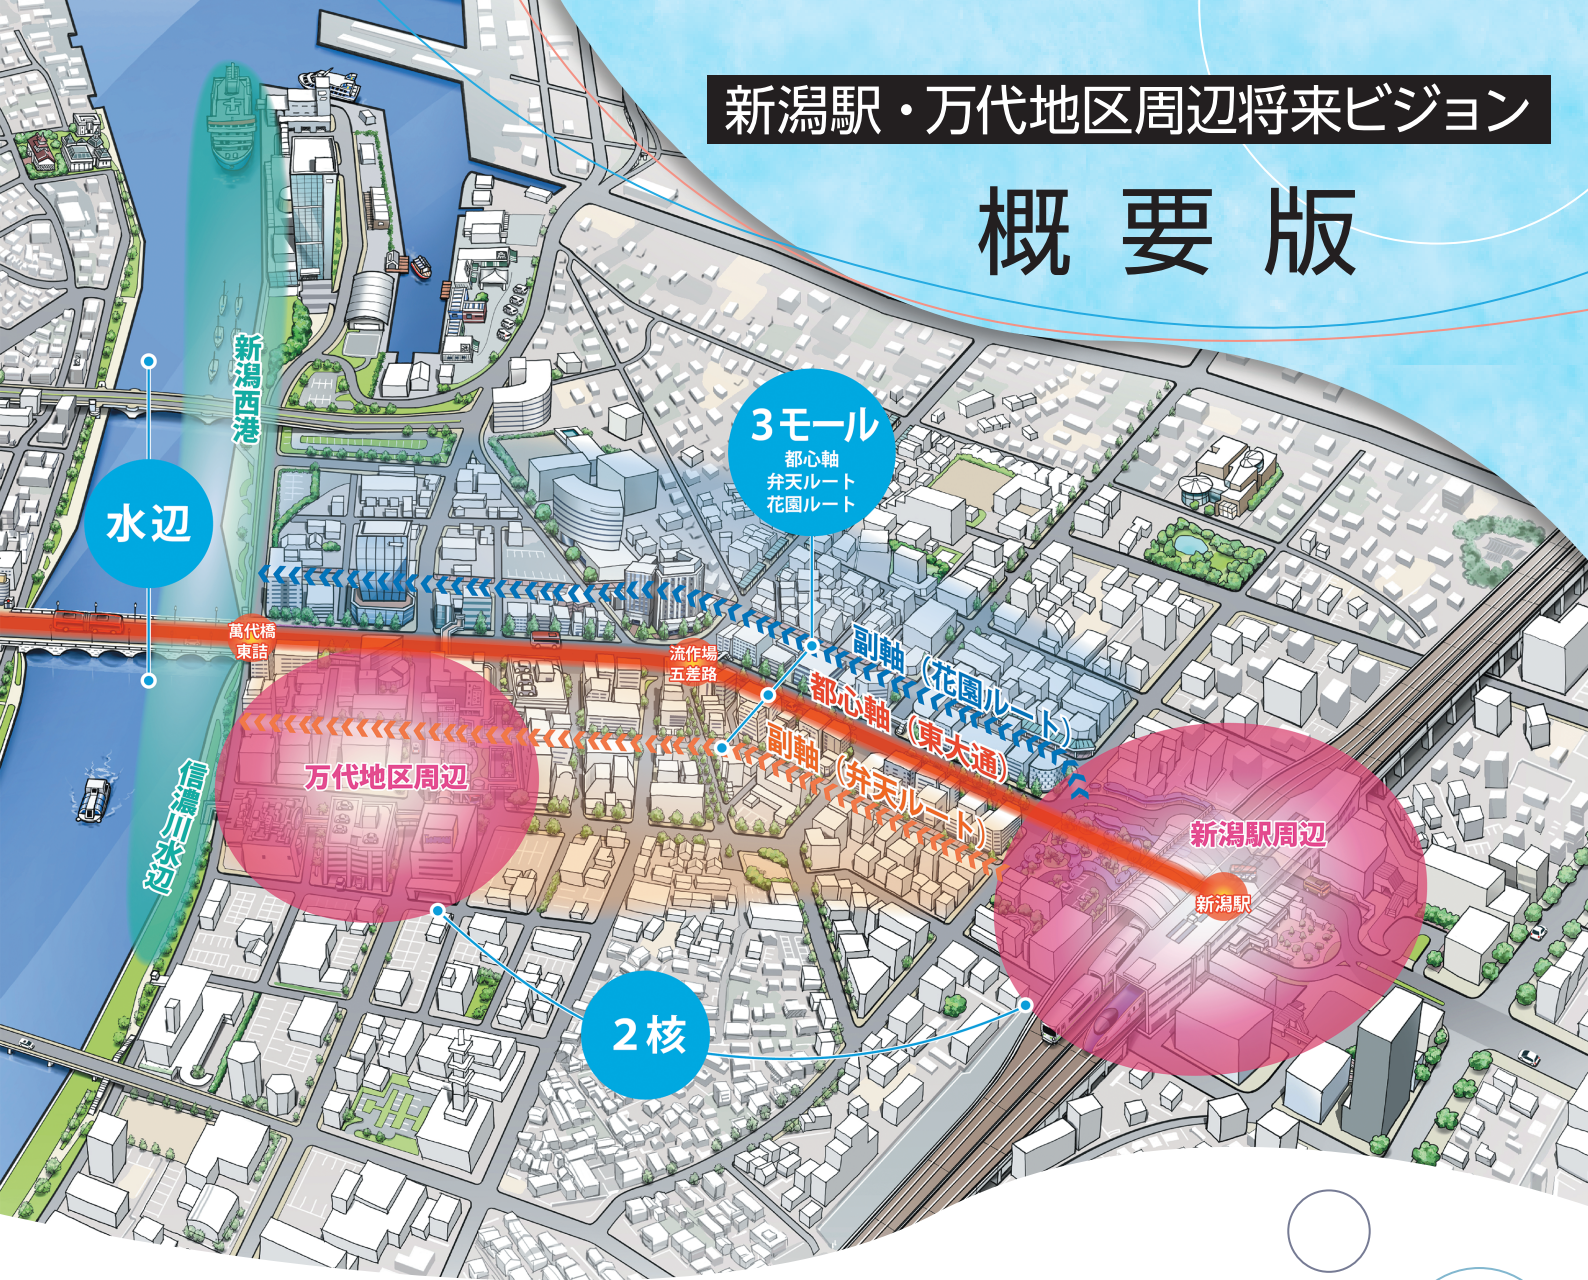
新潟駅・万代地区周辺将来ビジョン

概要版

新潟西港

水辺

3モール
都心軸
弁天ルート
花園ルート

萬代橋東詰

流作場五差路

副軸（花園ルート）

都心軸（東大通）

副軸（弁天ルート）

万代地区周辺

信濃川水辺

新潟駅周辺

新潟駅

2核